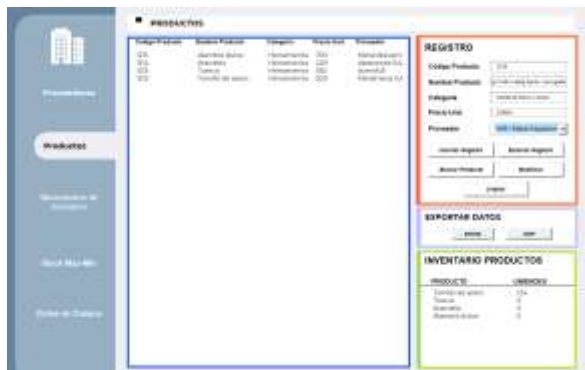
PRODUCTOS

| Codigo Producto | Nombre Producto | Categoria | Precio Unit | Proveedor |
|---|---|---|---|---|
| 1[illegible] | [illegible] | Herramientas | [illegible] | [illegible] |
| 1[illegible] | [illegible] | Herramientas | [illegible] | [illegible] |
| 1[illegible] | Tuercas | Herramientas | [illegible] | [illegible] |
| 1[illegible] | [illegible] | Herramientas | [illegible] | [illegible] |

Proveedores

Productos

Movimientos de Inventario

Stock Max-Min

Orden de Compra

REGISTRO

Codigo Producto

Nombre Producto

Categoria

Precio Unit

Proveedor

Ingresar Registro

Eliminar Registro

Buscar Producto

Modificar

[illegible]

EXPORTAR DATOS

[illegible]

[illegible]

INVENTARIO PRODUCTOS

PRODUCTO

UNIDADES

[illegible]

Tuercas

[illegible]

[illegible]